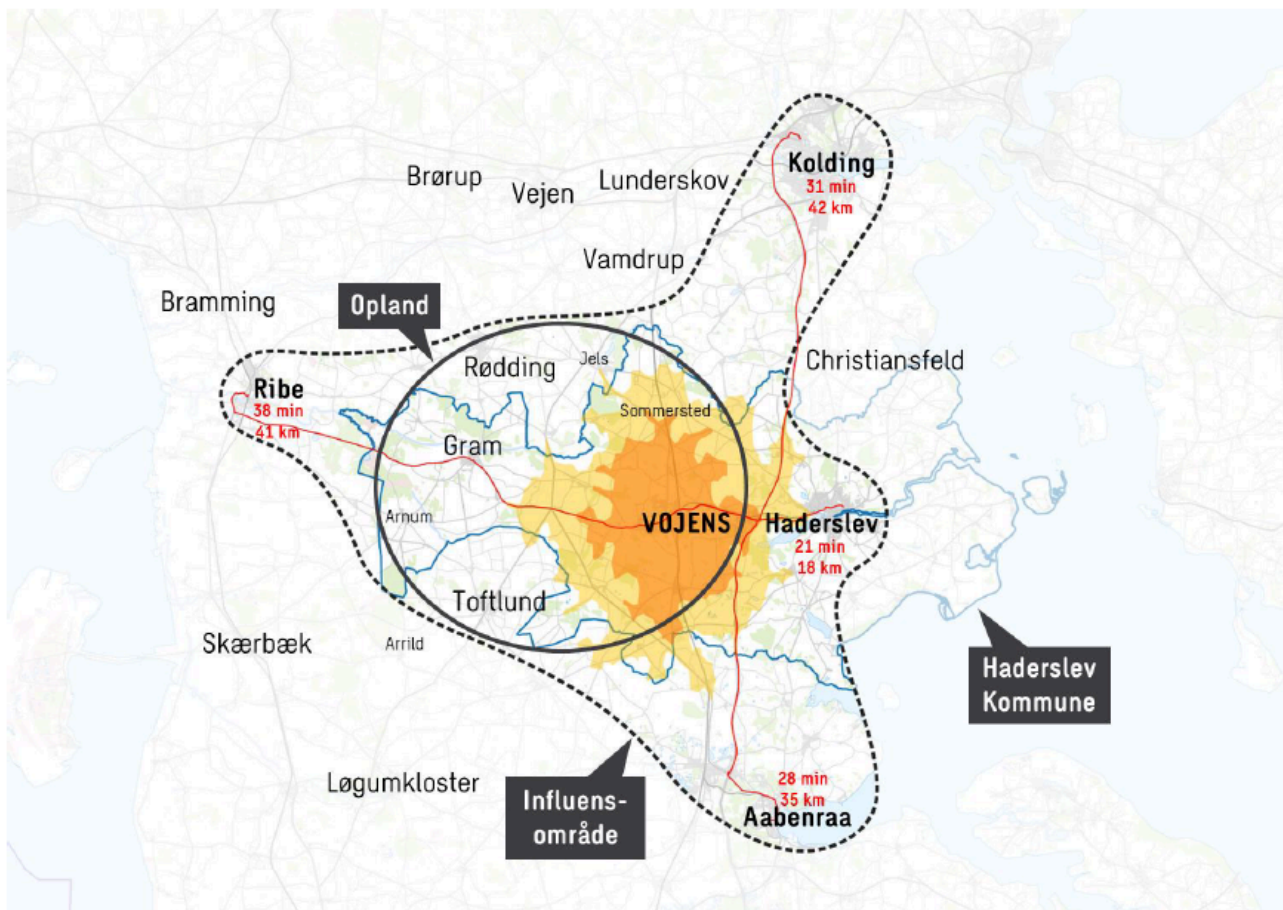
Brørup
Vejen
Lunderskov
Kolding
31 min
42 km
Vamdrup
Bramming
Opland
Jels
Christiansfeld
Rødding
Ribe
38 min
41 km
Sommersted
Gram
Arnum
VOJENS
Haderslev
21 min
18 km
Toftlund
Skærbæk
Arrild
Haderslev Kommune
Løgumkloster
Influens-område
28 min
35 km
Aabenraa